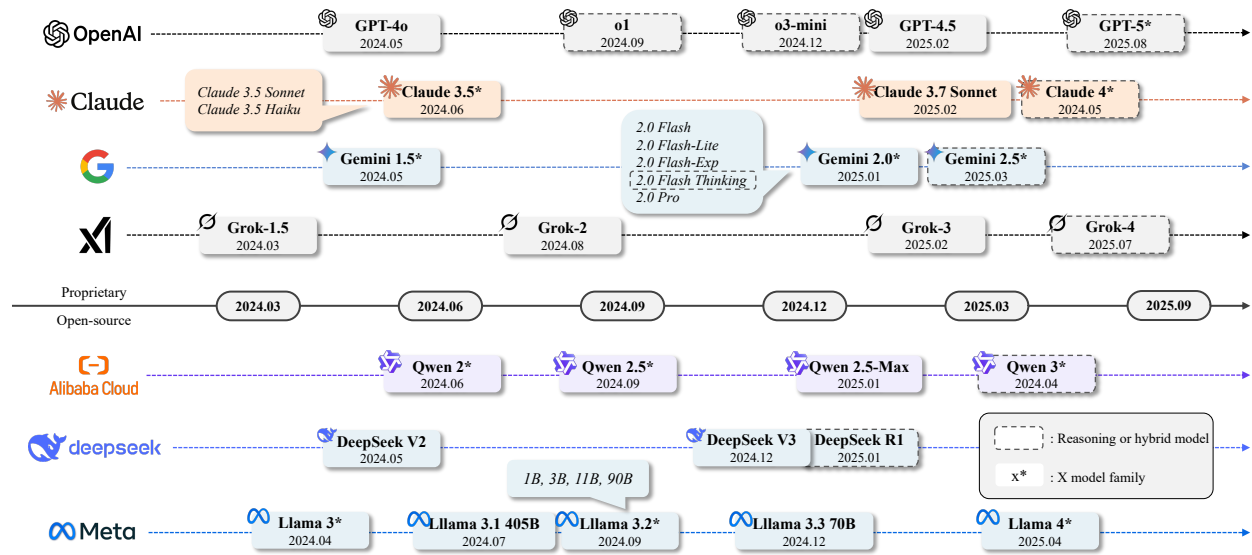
OpenAI
GPT-4o 2024.05
o1 2024.09
o3-mini 2024.12
GPT-4.5 2025.02
GPT-5* 2025.08

Claude
Claude 3.5 Sonnet
Claude 3.5 Haiku
Claude 3.5* 2024.06
Claude 3.7 Sonnet 2025.02
Claude 4* 2024.05

Gemini 1.5* 2024.05
2.0 Flash
2.0 Flash-Lite
2.0 Flash-Exp
2.0 Flash Thinking
2.0 Pro
Gemini 2.0* 2025.01
Gemini 2.5* 2025.03

Grok-1.5 2024.03
Grok-2 2024.08
Grok-3 2025.02
Grok-4 2025.07

Proprietary
Open-source
2024.03
2024.06
2024.09
2024.12
2025.03
2025.09

Alibaba Cloud
Qwen 2* 2024.06
Qwen 2.5* 2024.09
Qwen 2.5-Max 2025.01
Qwen 3* 2024.04

deepseek
DeepSeek V2 2024.05
DeepSeek V3 2024.12
DeepSeek R1 2025.01
: Reasoning or hybrid model
x* : X model family

1B, 3B, 11B, 90B

Meta
Llama 3* 2024.04
Lllama 3.1 405B 2024.07
Lllama 3.2* 2024.09
Lllama 3.3 70B 2024.12
Llama 4* 2025.04